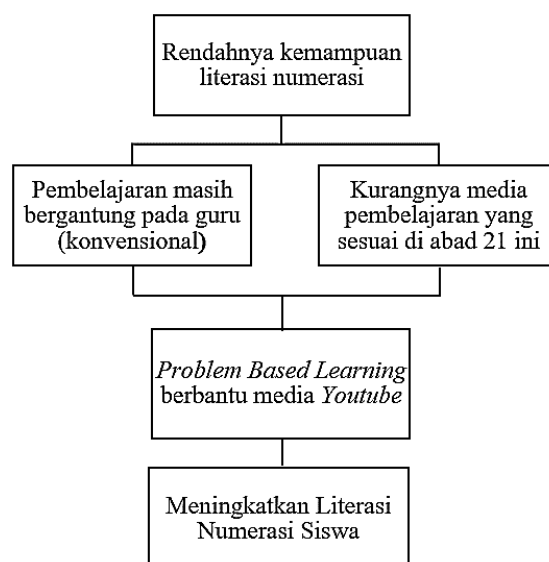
Rendahnya kemampuan literasi numerasi

Pembelajaran masih bergantung pada guru (konvensional)

Kurangnya media pembelajaran yang sesuai di abad 21 ini

*Problem Based Learning* berbantu media *Youtube*

Meningkatkan Literasi Numerasi Siswa